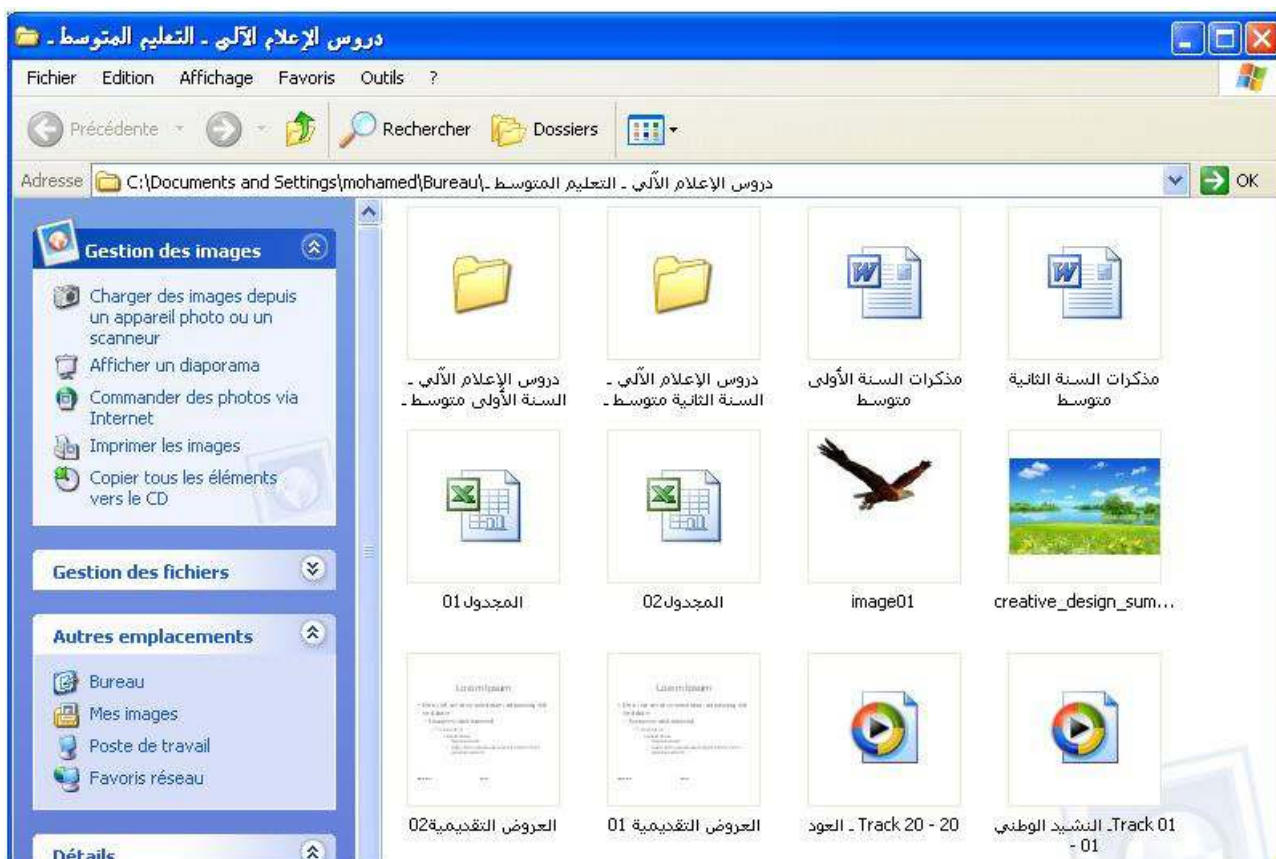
دروس الإعلام الآلي ـ التعليم المتوسط ـ

Fichier Edition Affichage Favoris Outils ?

Précédente Rechercher Dossiers

Adresse C:\Documents and Settings\mohamed\Bureau\دروس الإعلام الآلي ـ التعليم المتوسط ـ OK

Gestion des images

Charger des images depuis un appareil photo ou un scanneur

Afficher un diaporama

Commander des photos via Internet

Imprimer les images

Copier tous les éléments vers le CD

Gestion des fichiers

Autres emplacements

Bureau

Mes images

Poste de travail

Favoris réseau

Détails

دروس الإعلام الآلي ـ السنة الأولى متوسط ـ

دروس الإعلام الآلي ـ السنة الثانية متوسط ـ

مذكرات السنة الأولى متوسط

مذكرات السنة الثانية متوسط

المجدول01

المجدول02

image01

creative_design_sum...

العروض التقديمية02

العروض التقديمية 01

Track 20 - 20 ـ العود

Track 01ـ النشيد الوطني - 01